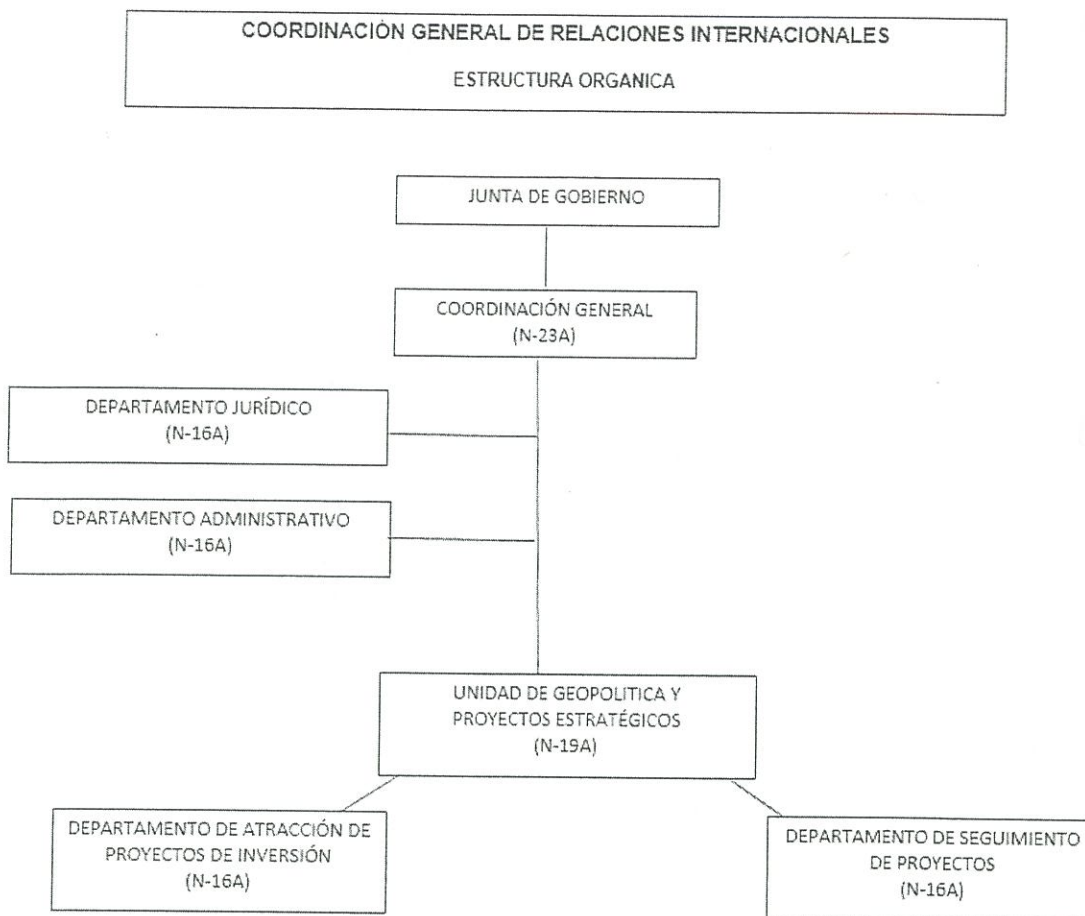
COORDINACIÓN GENERAL DE RELACIONES INTERNACIONALES

ESTRUCTURA ORGANICA

JUNTA DE GOBIERNO

COORDINACIÓN GENERAL
(N-23A)

DEPARTAMENTO JURÍDICO
(N-16A)

DEPARTAMENTO ADMINISTRATIVO
(N-16A)

UNIDAD DE GEOPOLITICA Y PROYECTOS ESTRATÉGICOS
(N-19A)

DEPARTAMENTO DE ATRACCIÓN DE PROYECTOS DE INVERSIÓN
(N-16A)

DEPARTAMENTO DE SEGUIMIENTO DE PROYECTOS
(N-16A)